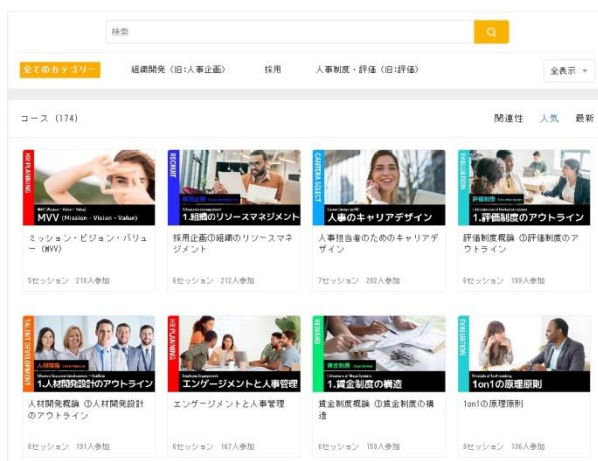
検索

全てのカテゴリー　組織開発（旧:人事企画）　採用　人事制度・評価（旧:評価）　全表示

コース（174）　関連性　人気　最新

HR PLANNING
MVV (Mission - Vision - Value)
ミッション・ビジョン・バリュー（MVV）
5セッション　218人参加

RECRUIT
採用企画
1.組織のリソースマネジメント
採用企画①組織のリソースマネジメント
6セッション　212人参加

CAREER SELECT
人事のキャリアデザイン
人事担当者のためのキャリアデザイン
7セッション　202人参加

EVALUATION
評価制度
1.評価制度のアウトライン
評価制度概論 ①評価制度のアウトライン
8セッション　160人参加

TALENT DEVELOPMENT
人材開発
1.人材開発設計のアウトライン
人材開発概論 ①人材開発設計のアウトライン
6セッション　191人参加

HR PLANNING
エンゲージメントと人事管理
エンゲージメントと人事管理
6セッション　167人参加

REWARD
賃金制度
1.賃金制度の構造
賃金制度概論 ①賃金制度の構造
6セッション　158人参加

EVALUATION
1on1の原理原則
1on1の原理原則
9セッション　136人参加